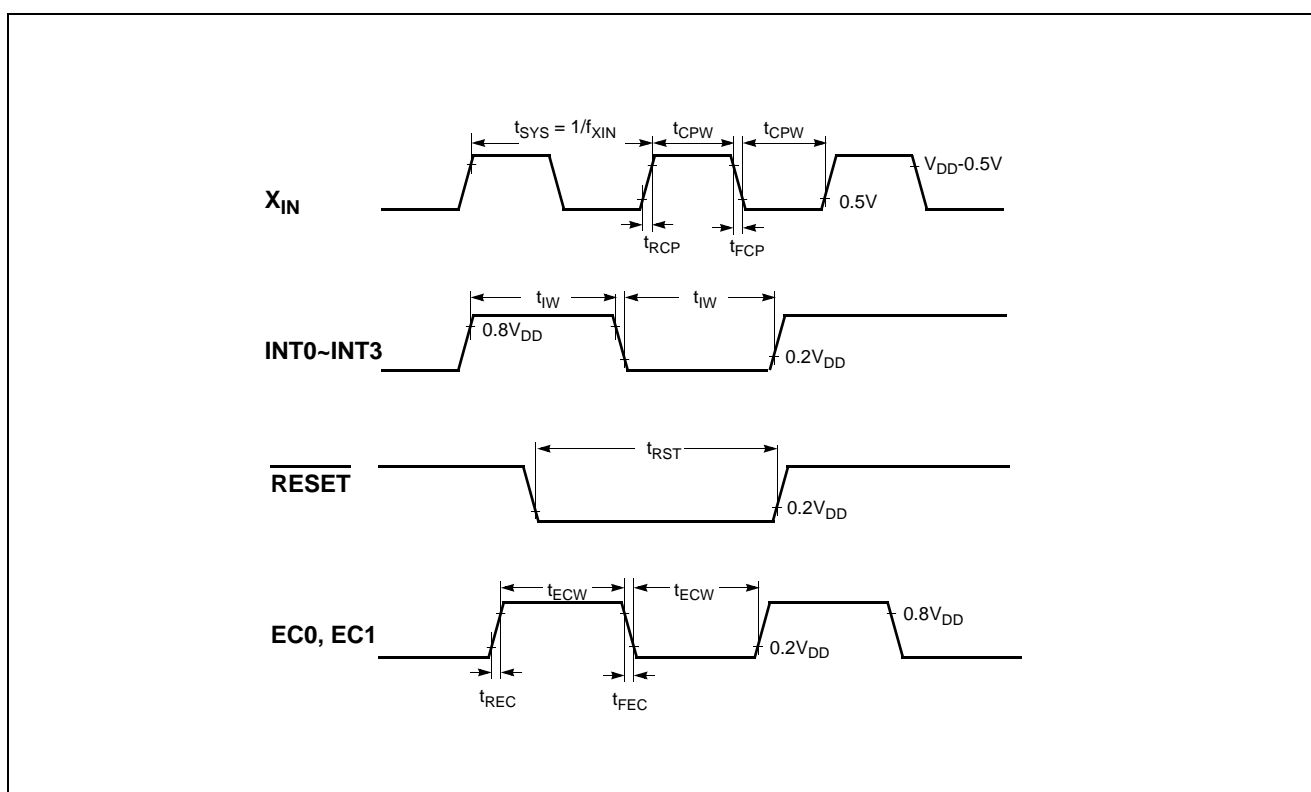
$t_{SYS} = 1/f_{XIN}$

$t_{CPW}$

$t_{CPW}$

$V_{DD}$-0.5V

$X_{IN}$

0.5V

$t_{RCP}$

$t_{FCP}$

$t_{IW}$

$t_{IW}$

$0.8V_{DD}$

INT0~INT3

$0.2V_{DD}$

$t_{RST}$

$\overline{RESET}$

$0.2V_{DD}$

$t_{ECW}$

$t_{ECW}$

$0.8V_{DD}$

EC0, EC1

$0.2V_{DD}$

$t_{REC}$

$t_{FEC}$